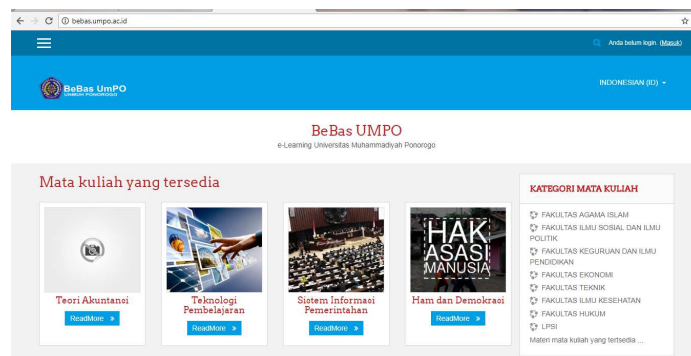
bebas.umpo.ac.id

Anda belum login. (Masuk)

BeBas UmPO
UMMUH PONOROGO

INDONESIAN (ID)

BeBas UMPO
e-Learning Universitas Muhammadiyah Ponorogo

Mata kuliah yang tersedia

Teori Akuntansi
ReadMore »

Teknologi Pembelajaran
ReadMore »

HAK ASASI MANUSIA

Sistem Informasi Pemerintahan
ReadMore »

Ham dan Demokrasi
ReadMore »

KATEGORI MATA KULIAH

FAKULTAS AGAMA ISLAM
FAKULTAS ILMU SOSIAL DAN ILMU POLITIK
FAKULTAS KEGURUAN DAN ILMU PENDIDIKAN
FAKULTAS EKONOMI
FAKULTAS TEKNIK
FAKULTAS ILMU KESEHATAN
FAKULTAS HUKUM
LPSI
Materi mata kuliah yang tertsedia ...